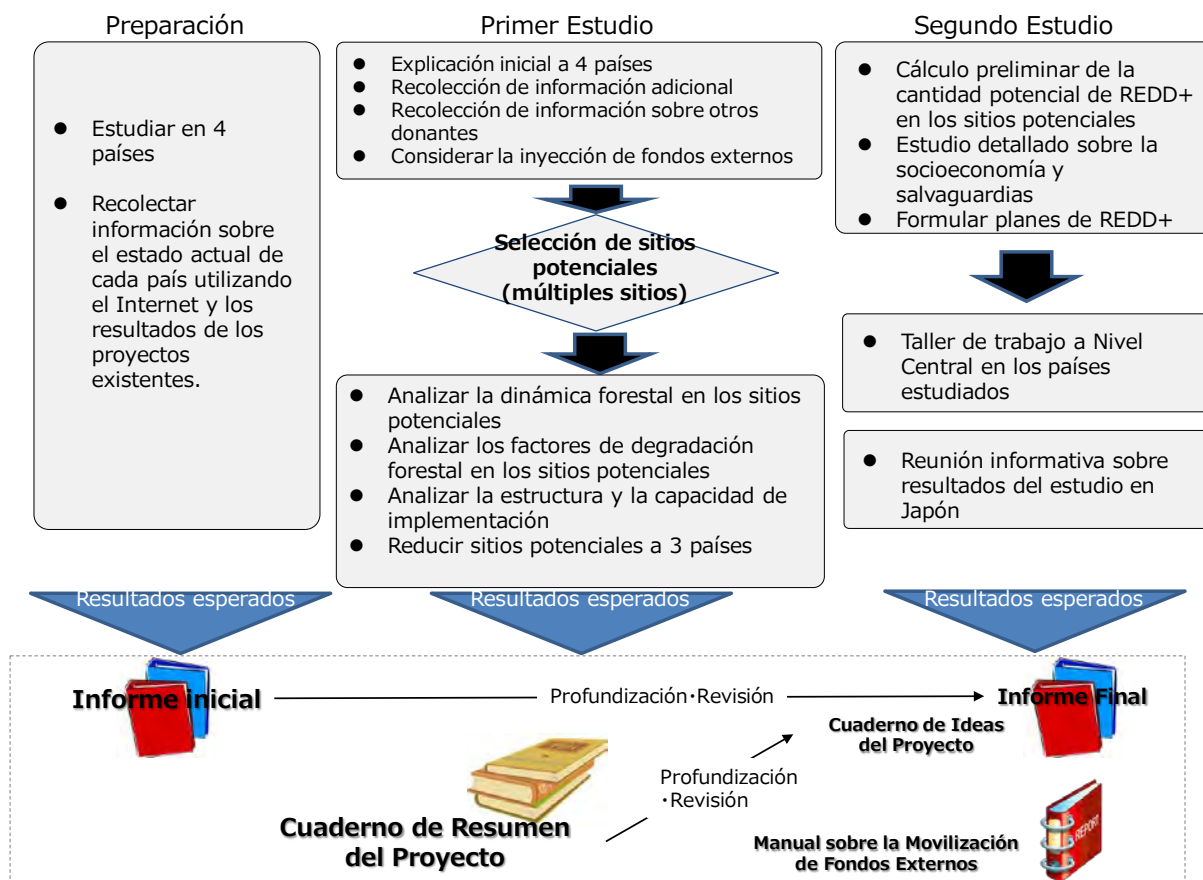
Preparación

- Estudiar en 4 países
- Recolectar información sobre el estado actual de cada país utilizando el Internet y los resultados de los proyectos existentes.

Primer Estudio

- Explicación inicial a 4 países
- Recolección de información adicional
- Recolección de información sobre otros donantes
- Considerar la inyección de fondos externos

Selección de sitios potenciales (múltiples sitios)

- Analizar la dinámica forestal en los sitios potenciales
- Analizar los factores de degradación forestal en los sitios potenciales
- Analizar la estructura y la capacidad de implementación
- Reducir sitios potenciales a 3 países

Segundo Estudio

- Cálculo preliminar de la cantidad potencial de REDD+ en los sitios potenciales
- Estudio detallado sobre la socioeconomía y salvaguardias
- Formular planes de REDD+

- Taller de trabajo a Nivel Central en los países estudiados

- Reunión informativa sobre resultados del estudio en Japón

Resultados esperados

Resultados esperados

Resultados esperados

Informe inicial

Profundización・Revisión

Informe Final

Cuaderno de Ideas del Proyecto

Profundización ・Revisión

Cuaderno de Resumen del Proyecto

Manual sobre la Movilización de Fondos Externos

REPORT